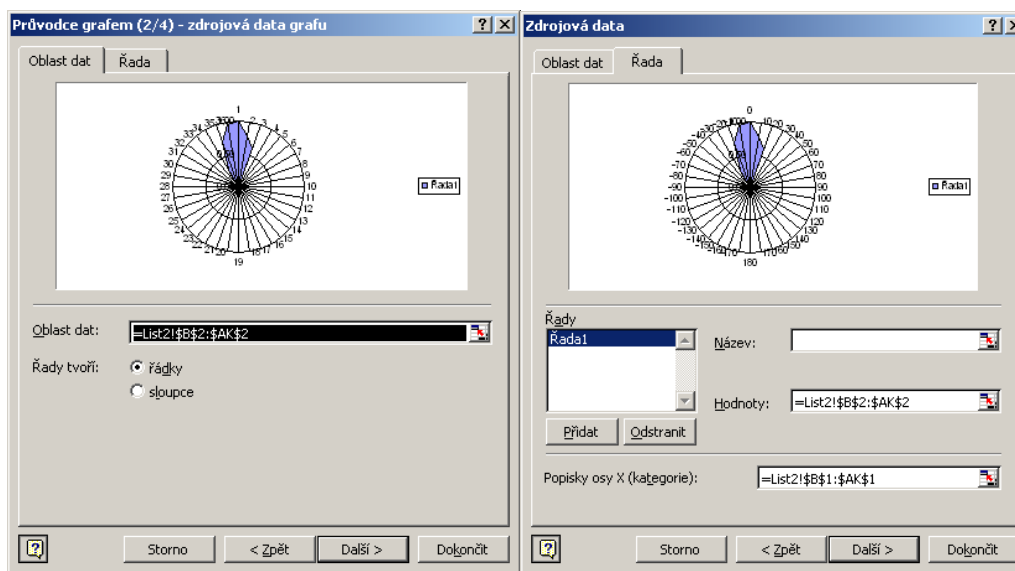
Průvodce grafem (2/4) - zdrojová data grafu ? X

Oblast dat | Řada

1 2 3 4 5 6 7 8 9 10 11 12 13 14 15 16 17 18 19 20 21 22 23 24 25 26 27 28 29 30 31 32 33 34 35 36

Řada1

Oblast dat: =List2!$B$2:$AK$2

Řady tvoří: řádky
sloupce

Storno < Zpět Další > Dokončit

Zdrojová data ? X

Oblast dat | Řada

0 10 20 30 40 50 60 70 80 90 100 110 120 130 140 150 160 170 180 -10 -20 -30 -40 -50 -60 -70 -80 -90 -100 -110 -120 -130 -140 -150 -160 -170

Řada1

Řady
Řada1

Název:

Hodnoty: =List2!$B$2:$AK$2

Přidat Odstranit

Popisky osy X (kategorie): =List2!$B$1:$AK$1

Storno < Zpět Další > Dokončit